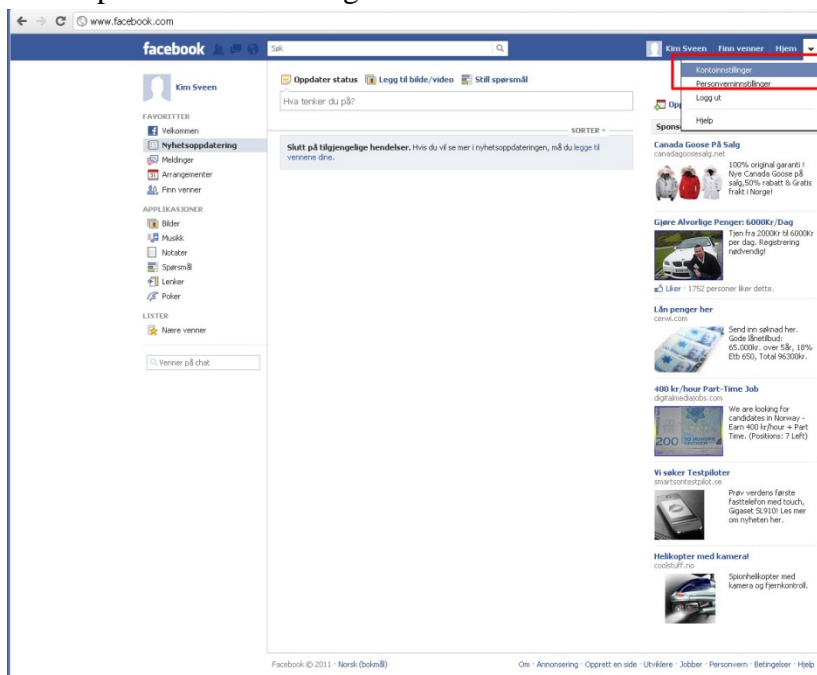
www.facebook.com

facebook

Søk

Kim Sveen Finn venner Hjem

Kontoinnstillinger
Personverninnstillinger
Logg ut
Hjelp

Kim Sveen

FAVORITTER
Velkommen
Nyhetsoppdatering
Meldinger
Arrangementer
Finn venner

APPLIKASJONER
Bilder
Musikk
Notater
Spørsmål
Lenker
Poker

LISTER
Nære venner

Venner på chat

Oppdater status Legg til bilde/video Still spørsmål

Hva tenker du på?

SORTER

Slutt på tilgjengelige hendelser. Hvis du vil se mer i nyhetsoppdateringen, må du legge til vennene dine.

Opp

Spons

Canada Goose På Salg
canadagoosesalg.net
100% original garanti ! Nye Canada Goose på salg,50% rabatt & Gratis frakt i Norge!

Gjøre Alvorlige Penger: 6000Kr/Dag
Tjen fra 2000Kr til 6000Kr per dag. Registrering nødvendig!

Liker · 1752 personer liker dette.

Lån penger her
cerwi.com
Send inn søknad her. Gode lånetilbud: 65.000kr. over 5år, 18% Etb 650, Total 96300kr.

400 kr/hour Part-Time Job
digitalmediajobs.com
We are looking for candidates in Norway - Earn 400 kr/hour + Part Time. (Positions: 7 Left)

Vi søker Testpiloter
smartsontestpilot.se
Prøv verdens første fasttelefon med touch, Gigaset SL910! Les mer om nyheten her.

Helikopter med kamera!
coolstuff.no
Spionhelikopter med kamera og fjernkontroll.

Facebook © 2011 · Norsk (bokmål)

Om · Annonsering · Opprett en side · Utviklere · Jobber · Personvern · Betingelser · Hjelp